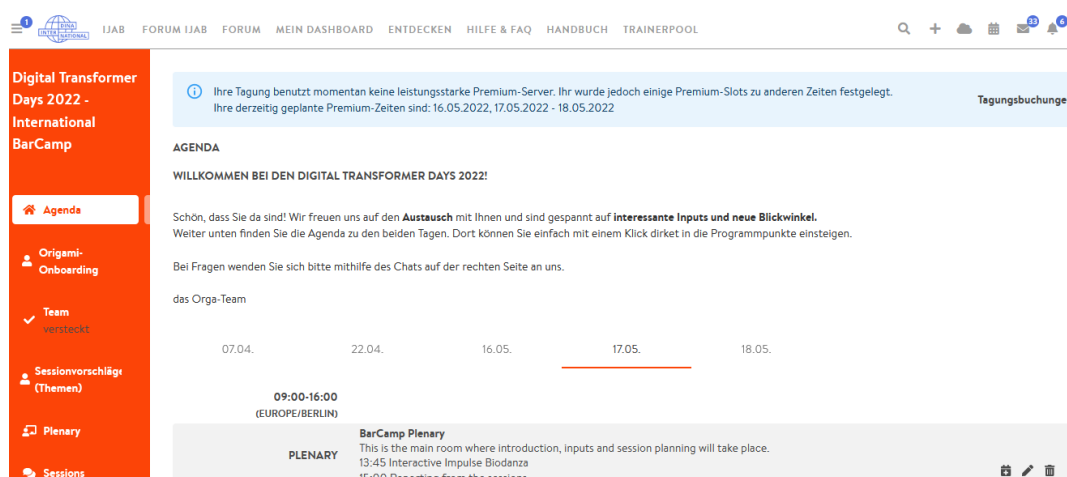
1 INTER NATIONAL IJAB FORUM IJAB FORUM MEIN DASHBOARD ENTDECKEN HILFE & FAQ HANDBUCH TRAINERPOOL 33 6

Digital Transformer Days 2022 - International BarCamp

Agenda

Origami-Onboarding

Team versteckt

Sessionvorschläge (Themen)

Plenary

Sessions

Ihre Tagung benutzt momentan keine leistungsstarke Premium-Server. Ihr wurde jedoch einige Premium-Slots zu anderen Zeiten festgelegt. Ihre derzeitig geplante Premium-Zeiten sind: 16.05.2022, 17.05.2022 - 18.05.2022

Tagungsbuchunge

AGENDA

WILLKOMMEN BEI DEN DIGITAL TRANSFORMER DAYS 2022!

Schön, dass Sie da sind! Wir freuen uns auf den **Austausch** mit Ihnen und sind gespannt auf **interessante Inputs und neue Blickwinkel.**
Weiter unten finden Sie die Agenda zu den beiden Tagen. Dort können Sie einfach mit einem Klick dirket in die Programmpunkte einsteigen.

Bei Fragen wenden Sie sich bitte mithilfe des Chats auf der rechten Seite an uns.

das Orga-Team

07.04. 22.04. 16.05. 17.05. 18.05.

09:00-16:00
(EUROPE/BERLIN)

PLENARY

BarCamp Plenary
This is the main room where introduction, inputs and session planning will take place.
13:45 Interactive Impulse Biodanza
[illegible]